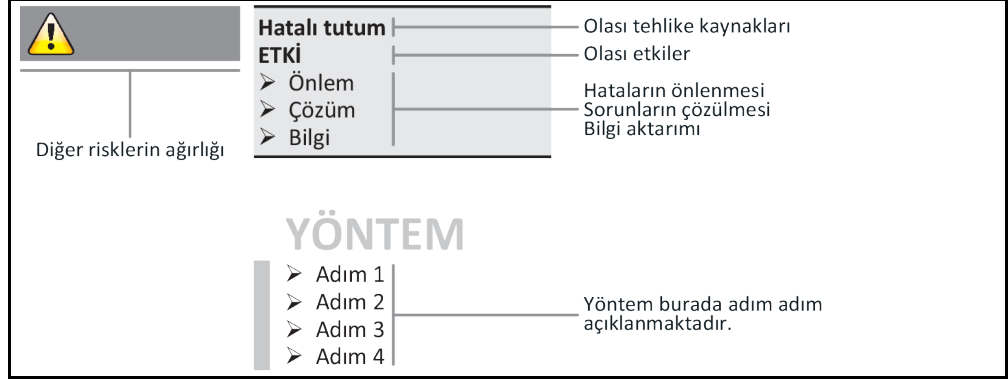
Hatalı tutum
ETKİ
➢ Önlem
➢ Çözüm
➢ Bilgi

Olası tehlike kaynakları
Olası etkiler
Hataların önlenmesi
Sorunların çözülmesi
Bilgi aktarımı

Diğer risklerin ağırlığı

YÖNTEM
➢ Adım 1
➢ Adım 2
➢ Adım 3
➢ Adım 4

Yöntem burada adım adım açıklanmaktadır.